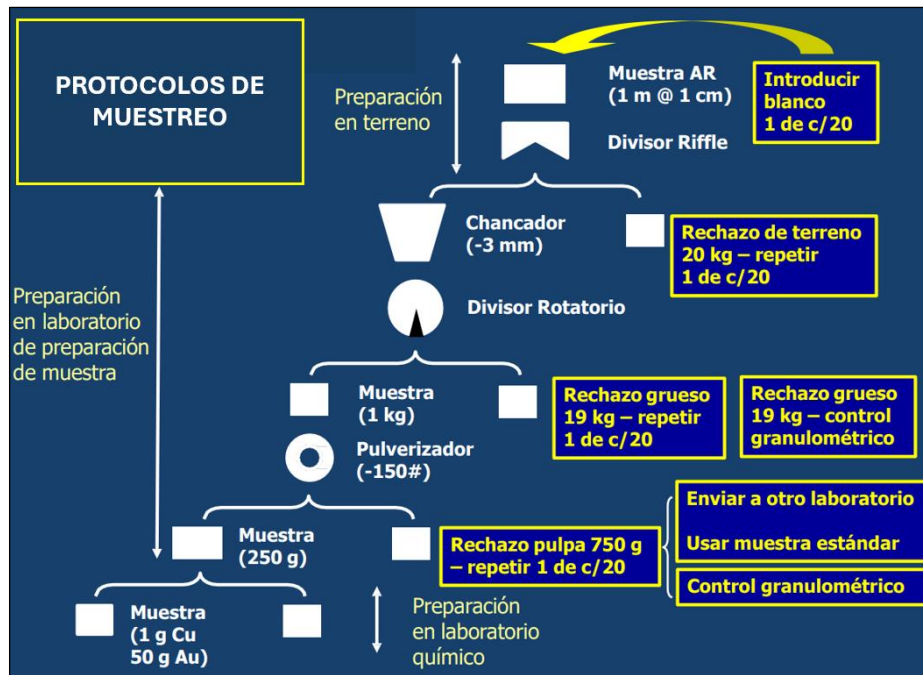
PROTOCOLOS DE MUESTREO

Preparación en terreno

Muestra AR
(1 m @ 1 cm)

Introducir blanco
1 de c/20

Divisor Riffle

Chancador
(-3 mm)

Rechazo de terreno
20 kg – repetir
1 de c/20

Divisor Rotatorio

Preparación en laboratorio de preparación de muestra

Muestra
(1 kg)

Rechazo grueso
19 kg – repetir
1 de c/20

Rechazo grueso
19 kg – control granulométrico

Pulverizador
(-150#)

Muestra
(250 g)

Rechazo pulpa 750 g – repetir 1 de c/20

Enviar a otro laboratorio

Usar muestra estándar

Control granulométrico

Muestra
(1 g Cu
50 g Au)

Preparación en laboratorio químico